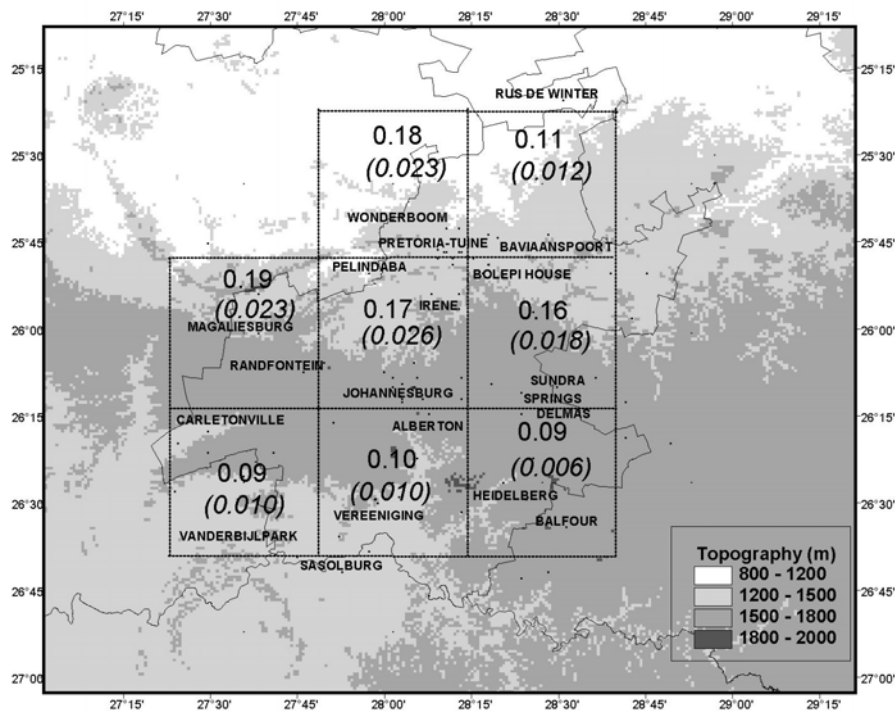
27°15' 27°30' 27°45' 28°00' 28°15' 28°30' 28°45' 29°00' 29°15'

25°15' 25°30' 25°45' 26°00' 26°15' 26°30' 26°45' 27°00'

25°15' 25°30' 25°45' 26°00' 26°15' 26°30' 26°45' 27°00'

RUS DE WINTER

0.18
(0.023)

0.11
(0.012)

WONDERBOOM
PRETORIA-TUINE
BAVIAANSPOORT
PELINDABA
BOLEPI HOUSE

0.19
(0.023)
MAGALIESBURG

0.17
(0.026)
IRENE

0.16
(0.018)

RANDFONTEIN
JOHANNESBURG
SUNDRA
SPRINGS
DELMAS
CARLETONVILLE
ALBERTON

0.09
(0.006)

0.09
(0.010)

0.10
(0.010)

HEIDELBERG
VEREENIGING
BALFOUR
VANDERBIJLPARK
SASOLBURG

27°15' 27°30' 27°45' 28°00' 28°15' 28°30' 28°45' 29°00' 29°15'

Topography (m)
800 - 1200
1200 - 1500
1500 - 1800
1800 - 2000